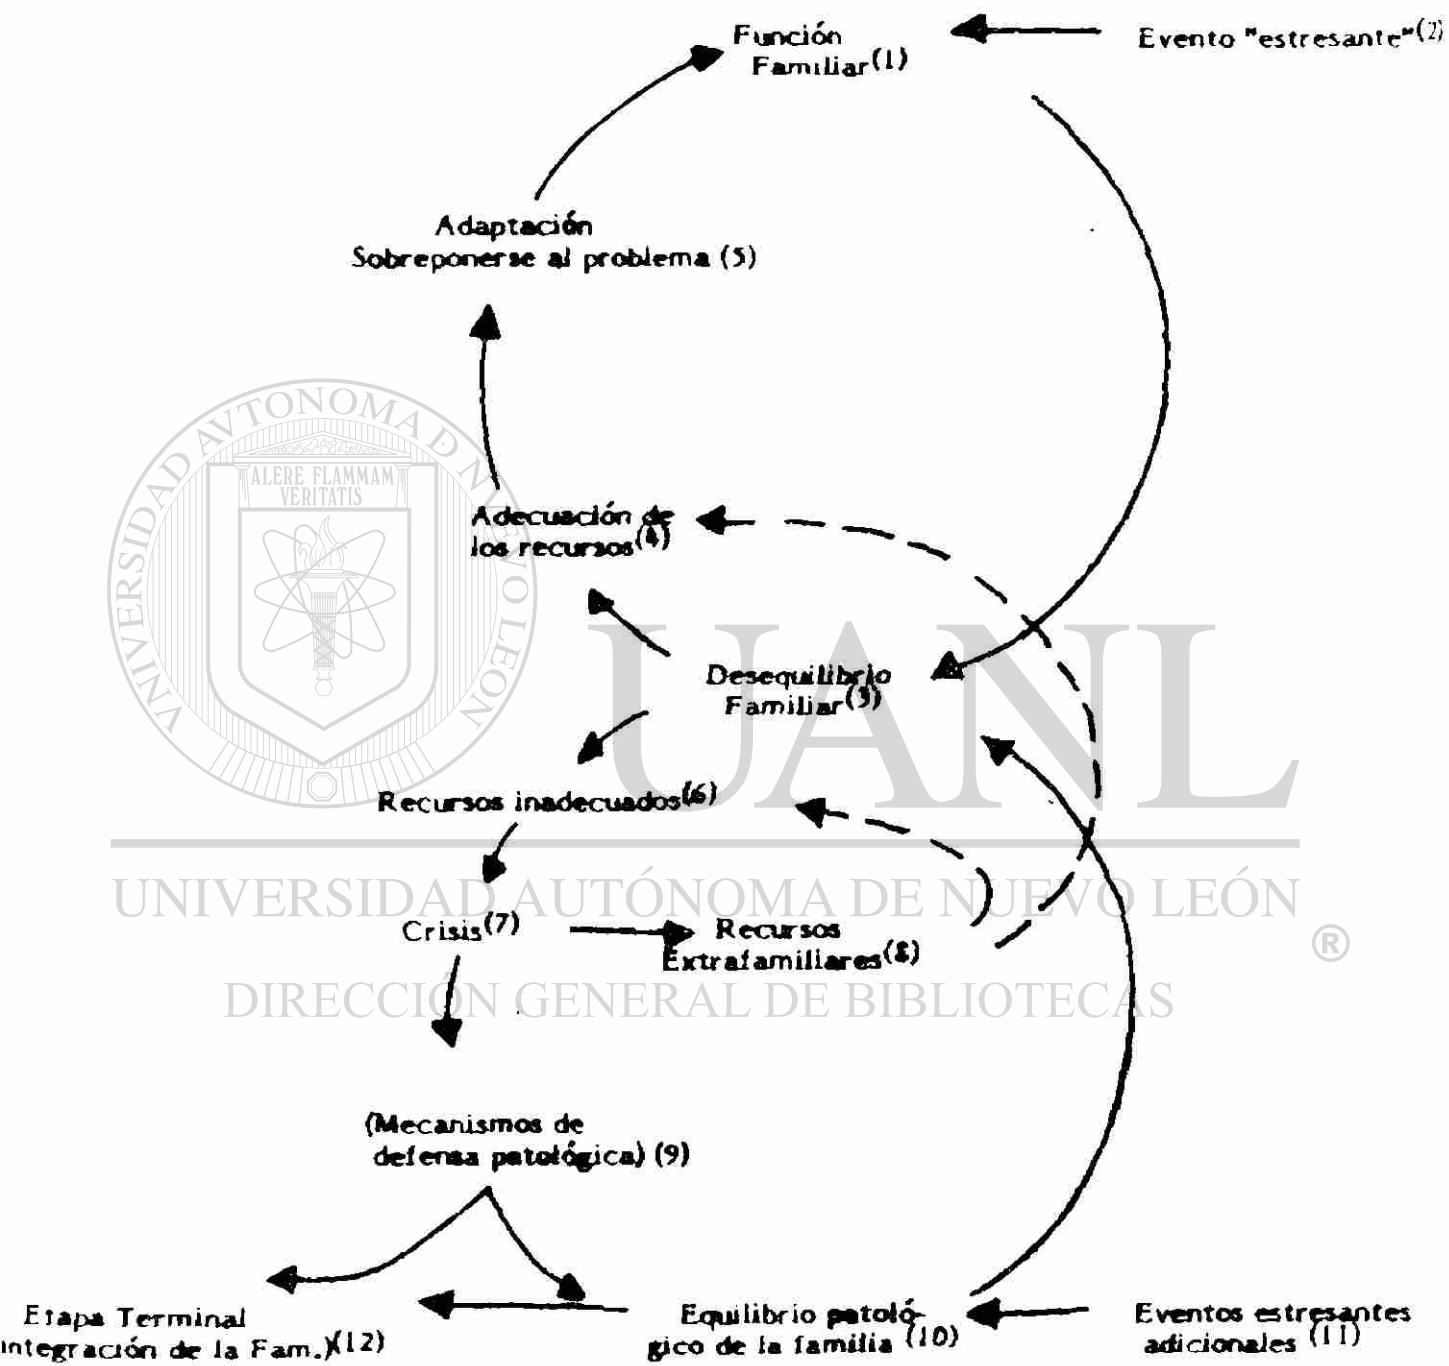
Función Familiar$^{(1)}$

Evento "estresante"$^{(2)}$

Adaptación Sobreponerse al problema (5)

ALERE FLAMMAM VERITATIS

UNIVERSIDAD AUTONOMA DE NUEVO LEON

Adecuación de los recursos$^{(4)}$

Desequilibrio Familiar$^{(3)}$

UANL

Recursos inadecuados$^{(6)}$

UNIVERSIDAD AUTÓNOMA DE NUEVO LEÓN

®

Crisis$^{(7)}$

Recursos Extrafamiliares$^{(8)}$

DIRECCIÓN GENERAL DE BIBLIOTECAS

(Mecanismos de defensa patológica) (9)

Etapa Terminal integración de la Fam.)$^{(12)}$

Equilibrio patológico de la familia $^{(10)}$

Eventos estresantes adicionales $^{(11)}$